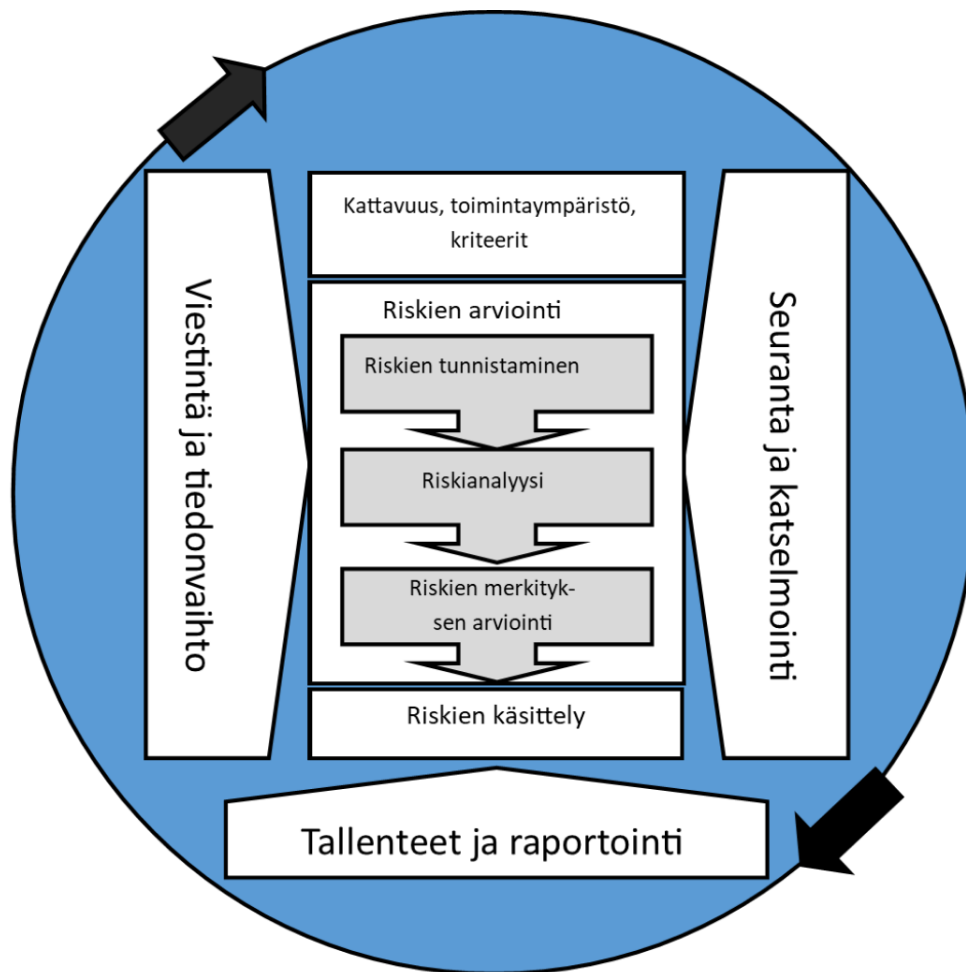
Viestintä ja tiedonvaihto

Kattavuus, toimintaympäristö, kriteerit

Riskien arviointi

Riskien tunnistaminen

Riskianalyysi

Riskien merkityksen arviointi

Riskien käsittely

Seuranta ja katselmointi

Tallenteet ja raportointi